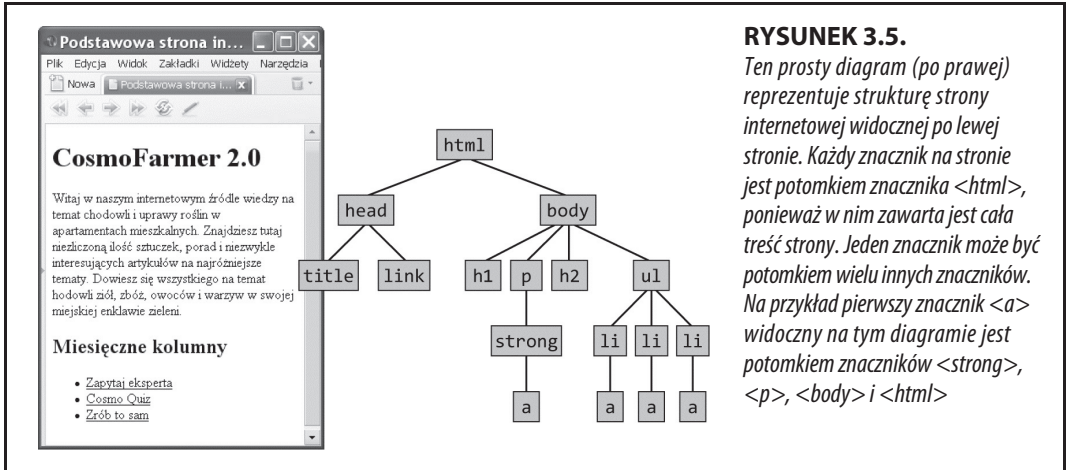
Podstawowa strona in...

Plik Edycja Widok Zakładki Widżety Narzędzia

Nowa Podstawowa strona i... x

CosmoFarmer 2.0

Witaj w naszym internetowym źródle wiedzy na temat chodowli i uprawy roślin w apartamentach mieszkalnych. Znajdziesz tutaj niezliczoną ilość sztuczek, porad i niezwykle interesujących artykułów na najróżniejsze tematy. Dowiesz się wszystkiego na temat hodowli ziół, zbóż, owoców i warzyw w swojej miejskiej enklawie zieleni.

Miesięczne kolumny

- Zapytaj eksperta
- Cosmo Quiz
- Zrób to sam

html
head
body
title
link
h1
p
h2
ul
strong
li
li
li
a
a
a
a

RYSUNEK 3.5.
Ten prosty diagram (po prawej) reprezentuje strukturę strony internetowej widocznej po lewej stronie. Każdy znacznik na stronie jest potomkiem znacznika <html>, ponieważ w nim zawarta jest cała treść strony. Jeden znacznik może być potomkiem wielu innych znaczników. Na przykład pierwszy znacznik <a> widoczny na tym diagramie jest potomkiem znaczników <strong>, <p>, <body> i <html>